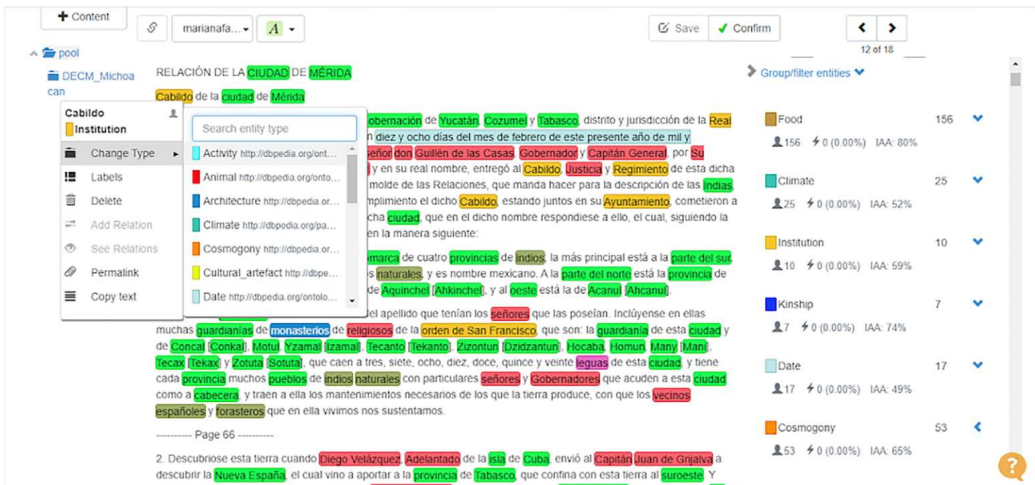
+ Content

marianafa...

A

Save

Confirm

12 of 18

pool

DECM_Michoacan

Group/filter entities

RELACIÓN DE LA CIUDAD DE MÉRIDA

Cabildo de la ciudad de Mérida

Cabildo
Institution

Change Type

Labels

Delete

Add Relation

See Relations

Permalink

Copy text

Search entity type

Activity http://dbpedia.org/ont...

Animal http://dbpedia.org/onto...

Architecture http://dbpedia.org/o...

Climate http://dbpedia.org/pa...

Cosmogony http://dbpedia.org/o...

Cultural_artefact http://dbpe...

Date http://dbpedia.org/ontolo...

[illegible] gobernación de Yucatán, Cozumel y Tabasco, distrito y jurisdicción de la Real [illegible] diez y ocho días del mes de febrero de este presente año de mil y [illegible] señor don Guillén de las Casas, Gobernador y Capitán General, por Su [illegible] y en su real nombre, entregó al Cabildo, Justicia y Regimiento de esta dicha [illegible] cumplimiento el dicho molde de las Relaciones, que manda hacer para la descripción de las Indias, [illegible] Cabildo, estando juntos en su Ayuntamiento, cometieron a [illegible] dicha ciudad, que en el dicho nombre respondiese a ello, el cual, siguiendo la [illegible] en la manera siguiente:

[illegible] comarca de cuatro provincias de indios, la más principal está a la parte del sur, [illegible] naturales, y es nombre mexicano. A la parte del norte está la provincia de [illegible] de Aquinchel [Ahkinchel], y al oeste está la de Acanul [Ahcanul].

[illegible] del apellido que tenían los señores que las poseían. Inclúyense en ellas muchas guardianías de monasterios de religiosos de la orden de San Francisco, que son: la guardianía de esta ciudad y de Concal [Conkal], Motul, Yzamal [Izamal], Tecanto [Tekanto], Zizontun [Dzidzantun], Hocaba, Homun, Many [Mani], Tecax [Tekax] y Zotuta [Sotuta], que caen a tres, siete, ocho, diez, doce, quince y veinte leguas de esta ciudad, y tiene cada provincia muchos pueblos de indios naturales con particulares señores y Gobernadores que acuden a esta ciudad como a cabecera, y traen a ella los mantenimientos necesarios de los que la tierra produce, con que los vecinos españoles y forasteros que en ella vivimos nos sustentamos.

---------- Page 66 ----------

2. Descubriose esta tierra cuando Diego Velázquez, Adelantado de la isla de Cuba, envió al Capitán Juan de Grijalva a descubrir la Nueva España, el cual vino a aportar a la provincia de Tabasco, que confina con esta tierra al suroeste. Y

Food 156
156 0 (0.00%) IAA: 80%

Climate 25
25 0 (0.00%) IAA: 52%

Institution 10
10 0 (0.00%) IAA: 59%

Kinship 7
7 0 (0.00%) IAA: 74%

Date 17
17 0 (0.00%) IAA: 49%

Cosmogony 53
53 0 (0.00%) IAA: 65%